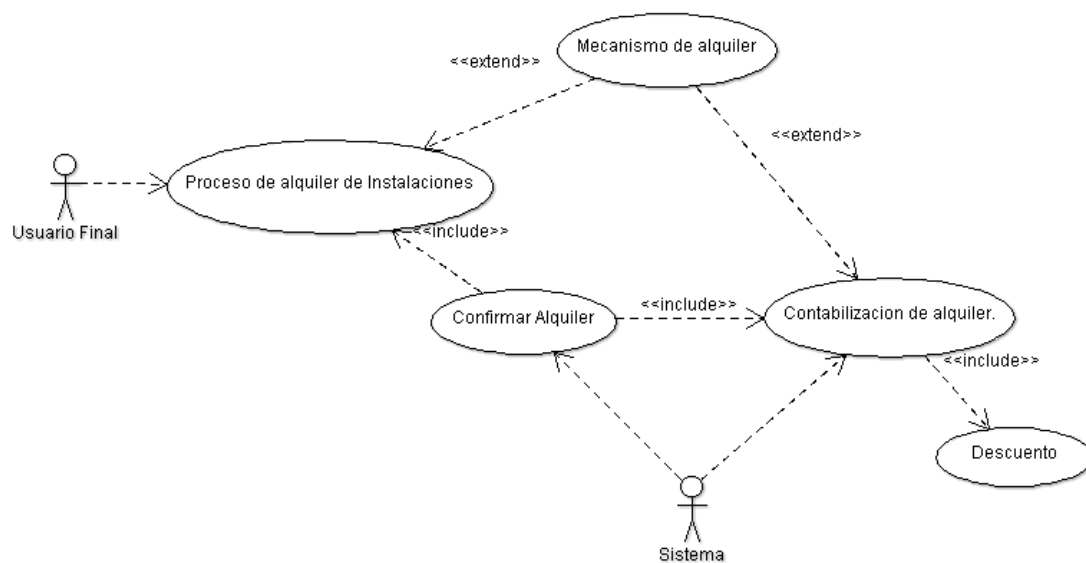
<<extend>>

Mecanismo de alquiler

<<extend>>

Proceso de alquiler de Instalaciones

Usuario Final

<<include>>

Confirmar Alquiler

<<include>>

Contabilizacion de alquiler.

<<include>>

Descuento

Sistema